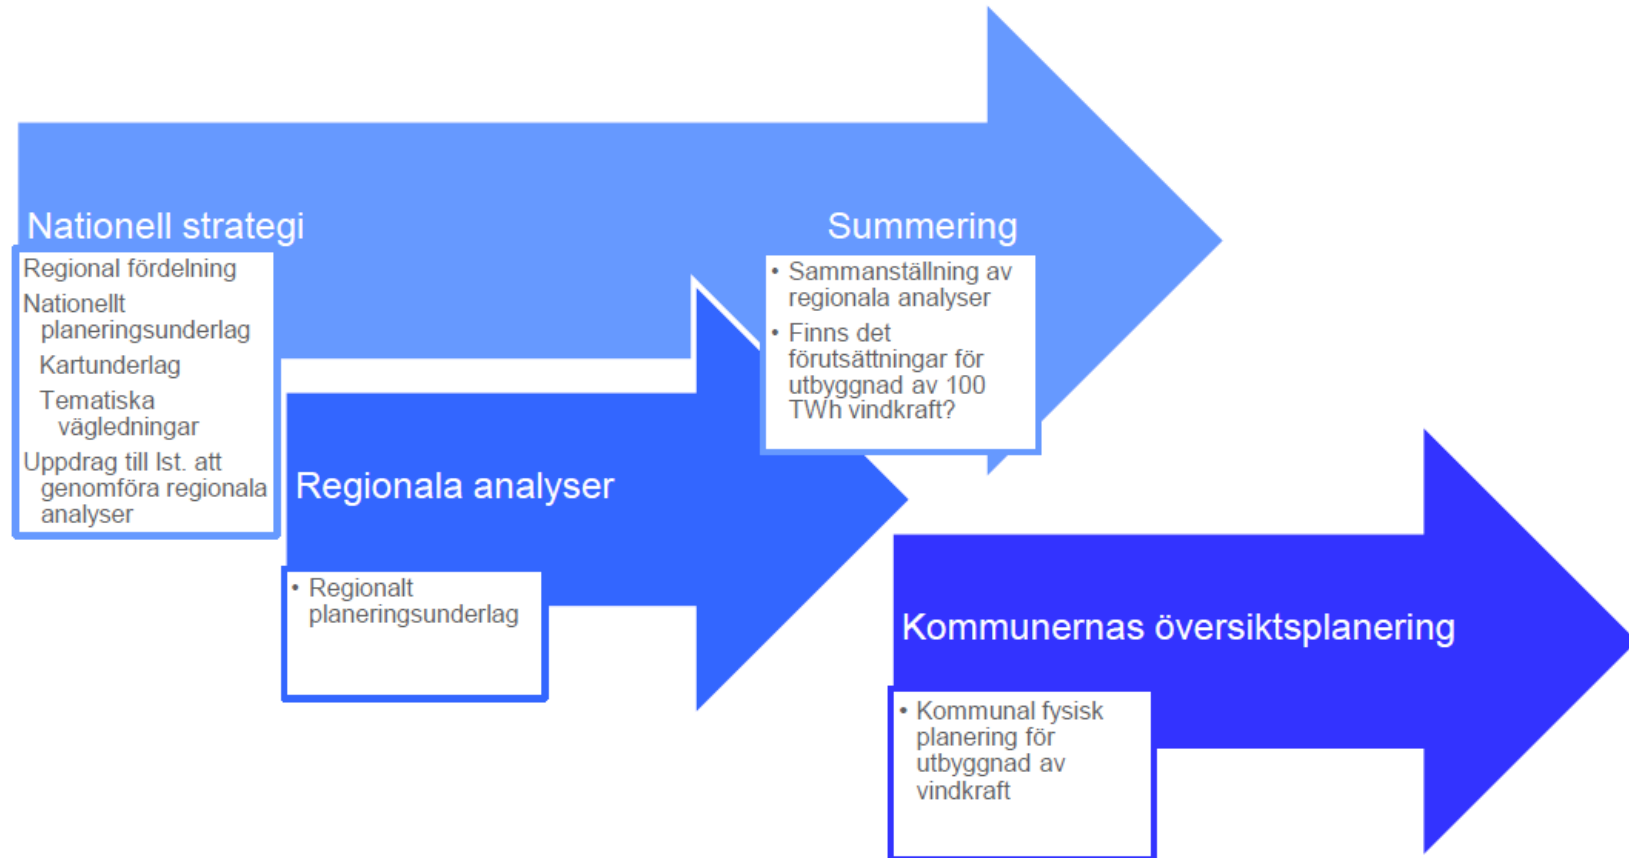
Nationell strategi

Regional fördelning

Nationellt planeringsunderlag

Kartunderlag

Tematiska vägledningar

Uppdrag till lst. att genomföra regionala analyser

Summering

• Sammanställning av regionala analyser

• Finns det förutsättningar för utbyggnad av 100 TWh vindkraft?

Regionala analyser

• Regionalt planeringsunderlag

Kommunernas översiktsplanering

• Kommunal fysisk planering för utbyggnad av vindkraft